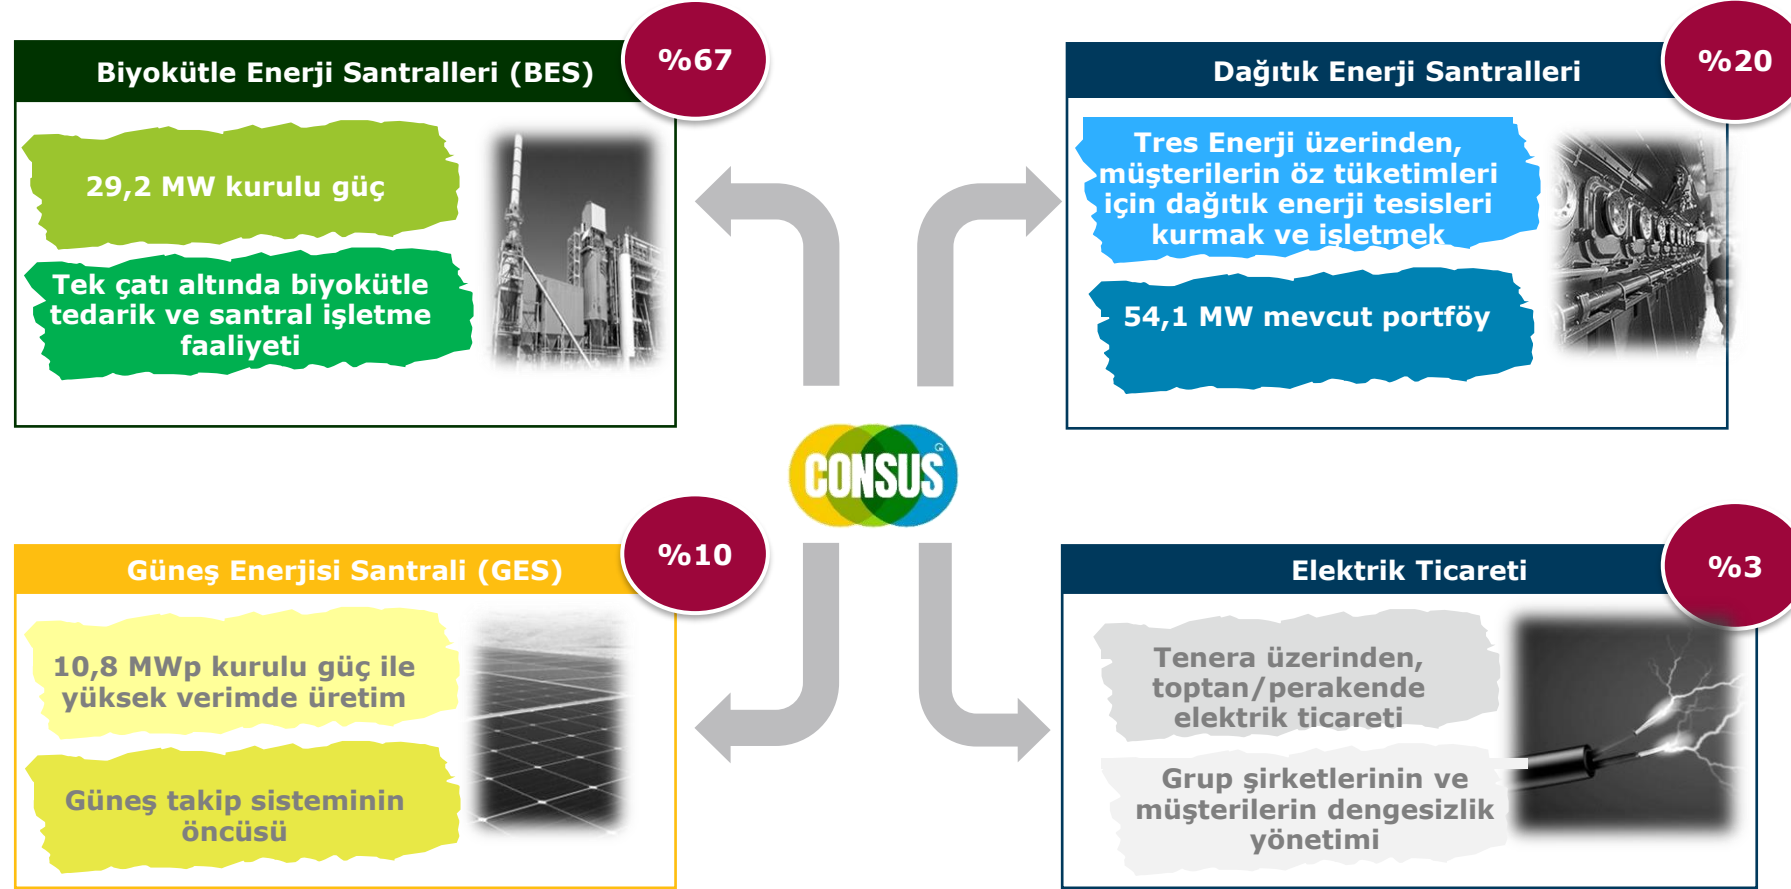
Biyokütle Enerji Santralleri (BES)

%67

29,2 MW kurulu güç

Tek çatı altında biyokütle tedarik ve santral işletme faaliyeti

Dağıtık Enerji Santralleri

%20

Tres Enerji üzerinden, müşterilerin öz tüketimleri için dağıtık enerji tesisleri kurmak ve işletmek

54,1 MW mevcut portföy

CONSUS

Güneş Enerjisi Santrali (GES)

%10

10,8 MWp kurulu güç ile yüksek verimde üretim

Güneş takip sisteminin öncüsü

Elektrik Ticareti

%3

Tenera üzerinden, toptan/perakende elektrik ticareti

Grup şirketlerinin ve müşterilerin dengesizlik yönetimi